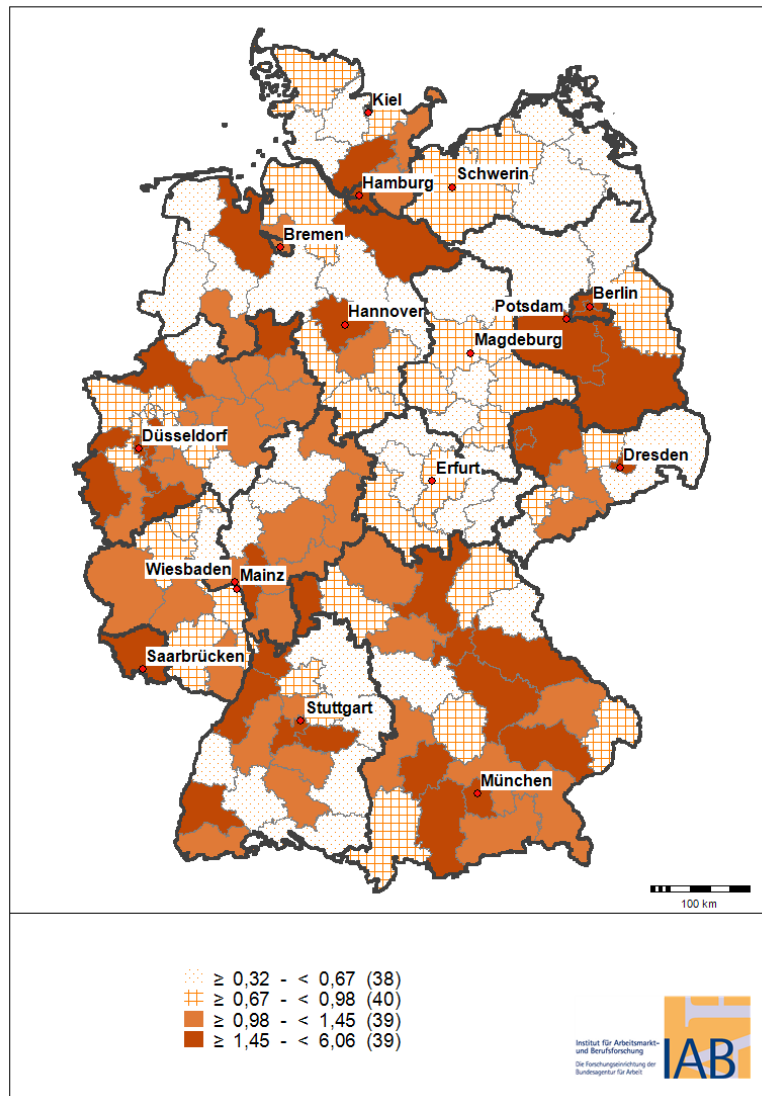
Kiel
Hamburg
Schwerin
Bremen
Berlin
Potsdam
Hannover
Magdeburg
Düsseldorf
Dresden
Erfurt
Wiesbaden
Mainz
Saarbrücken
Stuttgart
München

100 km

≥ 0,32 - < 0,67 (38)
≥ 0,67 - < 0,98 (40)
≥ 0,98 - < 1,45 (39)
≥ 1,45 - < 6,06 (39)

Institut für Arbeitsmarkt- und Berufsforschung
Die Forschungseinrichtung der Bundesagentur für Arbeit
IAB